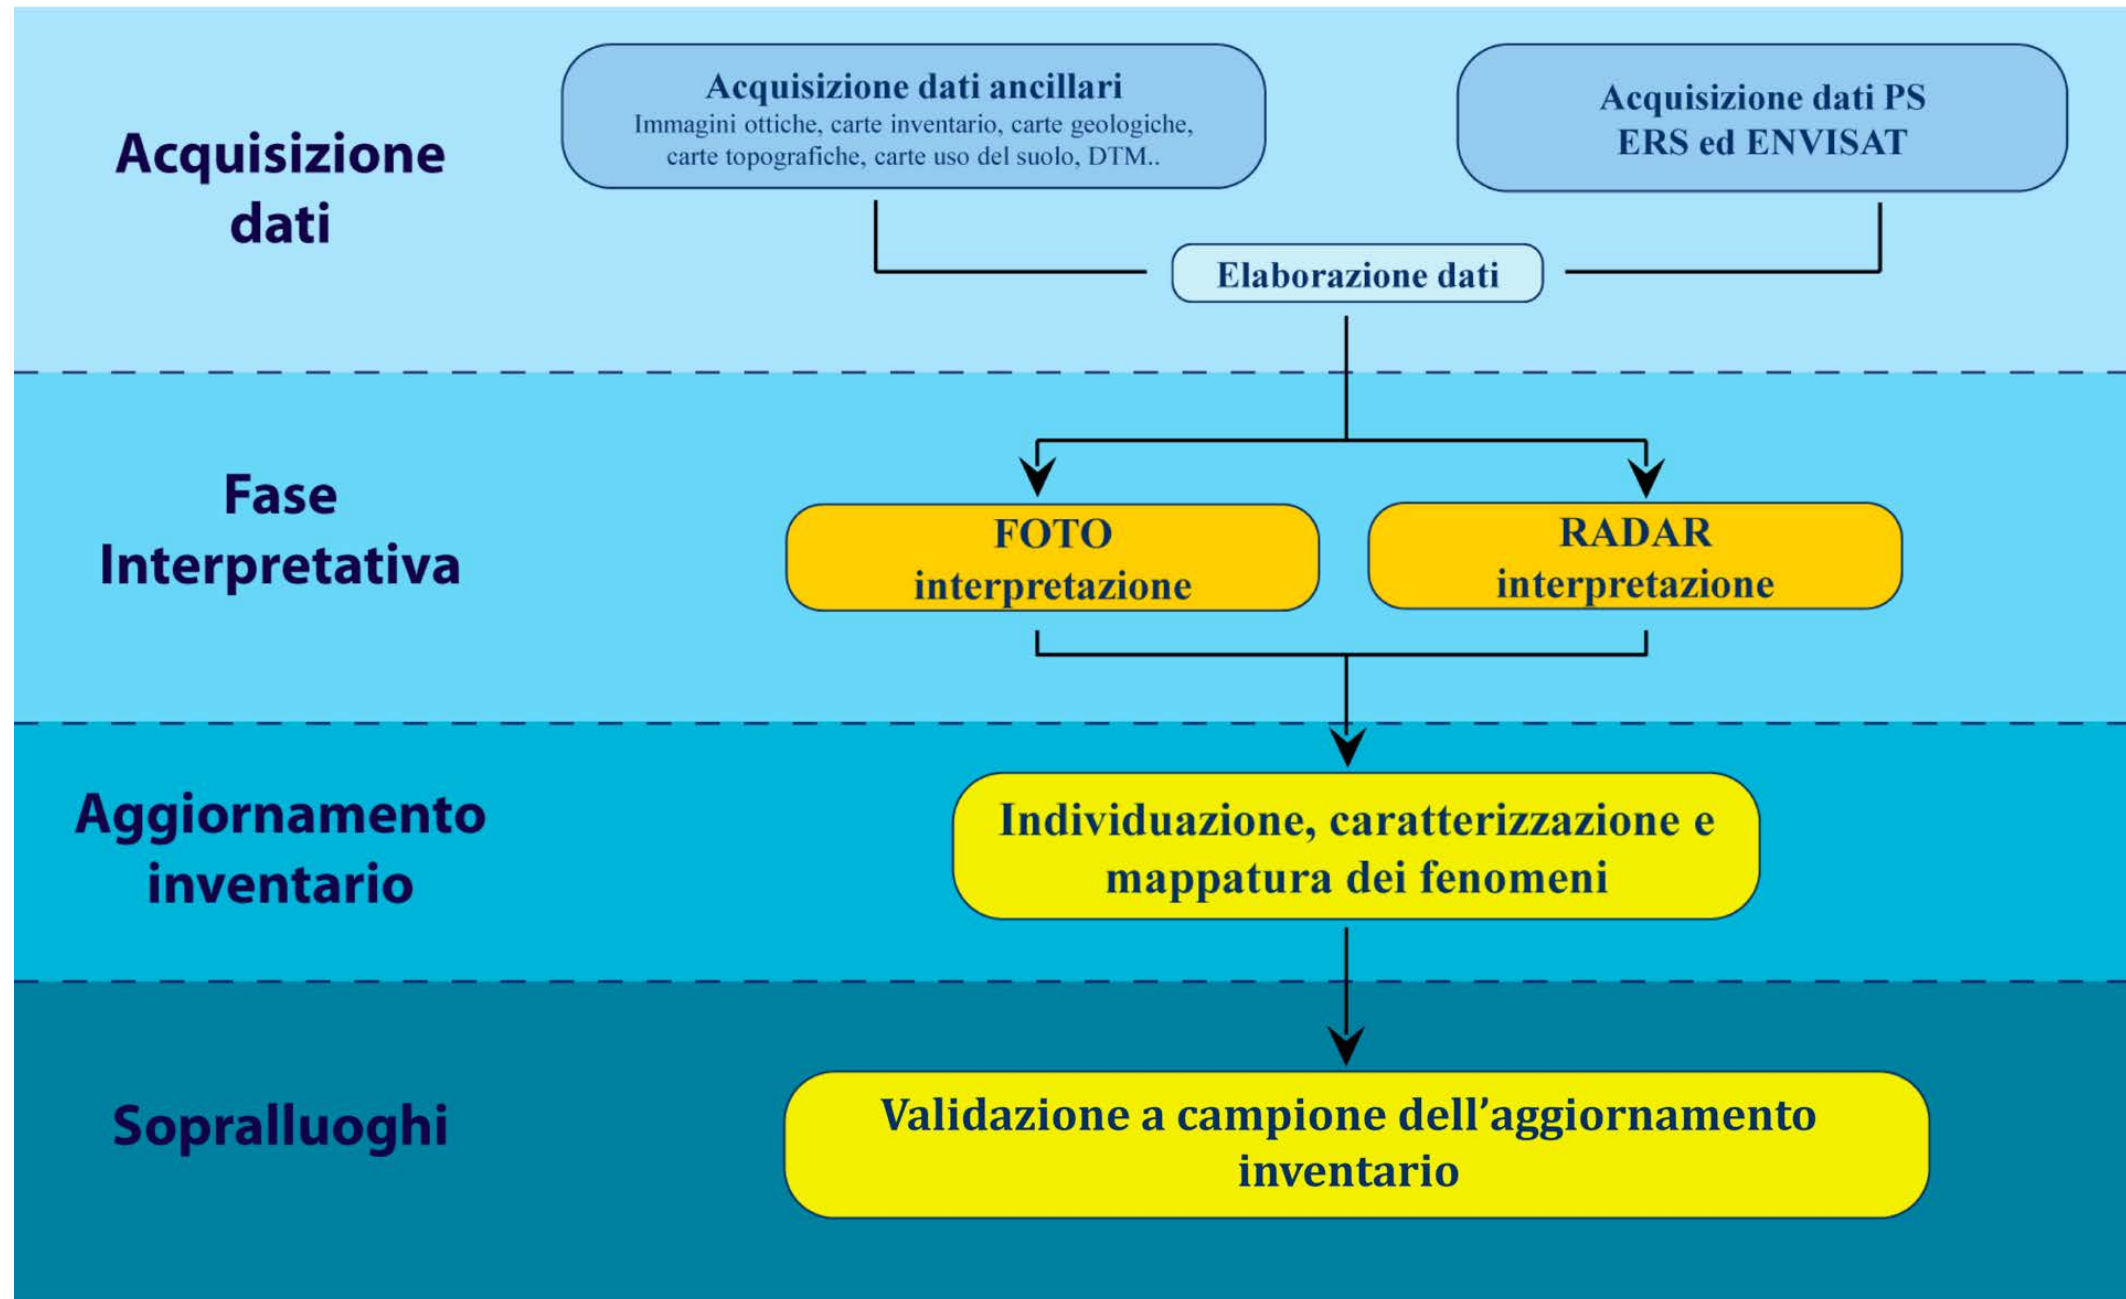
Acquisizione dati

Acquisizione dati ancillari
Immagini ottiche, carte inventario, carte geologiche, carte topografiche, carte uso del suolo, DTM..

Acquisizione dati PS
ERS ed ENVISAT

Elaborazione dati

Fase Interpretativa

FOTO interpretazione

RADAR interpretazione

Aggiornamento inventario

Individuazione, caratterizzazione e mappatura dei fenomeni

Sopralluoghi

Validazione a campione dell’aggiornamento inventario